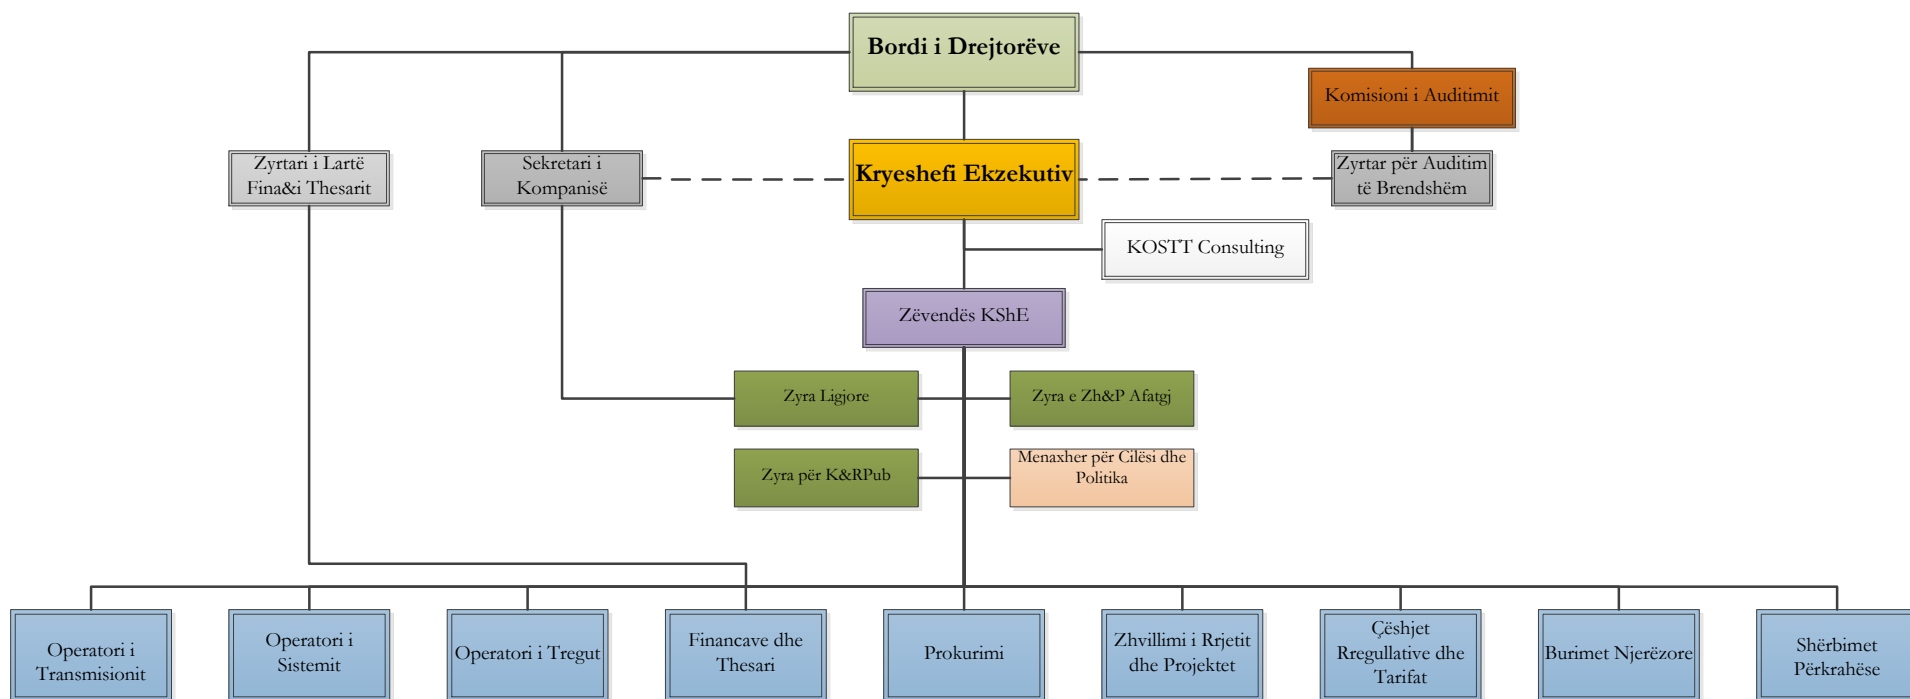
Bordi i Drejtorëve

Komisioni i Auditimit

Zyrtari i Lartë Fina&i Thesarit

Sekretari i Kompanisë

Kryeshefi Ekzekutiv

Zyrtar për Auditim të Brendshëm

KOSTT Consulting

Zëvendës KShE

Zyra Ligjore

Zyra e Zh&P Afatgj

Zyra për K&RPub

Menaxher për Cilësi dhe Politika

Operatori i Transmisionit

Operatori i Sistemit

Operatori i Tregut

Financave dhe Thesari

Prokurimi

Zhvillimi i Rrjetit dhe Projektet

Çështjet Rregullative dhe Tarifat

Burimet Njerëzore

Shërbimet Përkrahëse